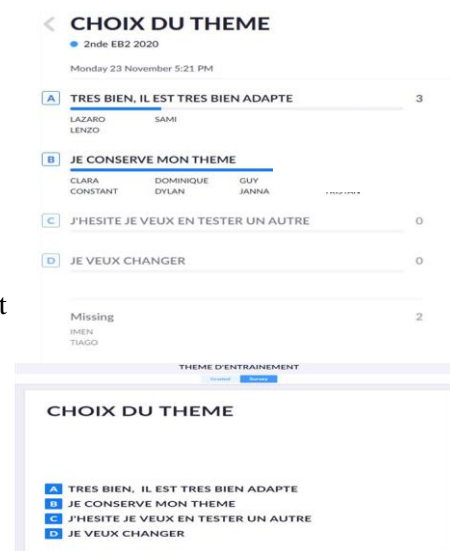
CHOIX DU THEME
2nde EB2 2020
Monday 23 November 5:21 PM

A TRES BIEN, IL EST TRES BIEN ADAPTE 3
LAZARO SAMI
LENZO

B JE CONSERVE MON THEME
CLARA DOMINIQUE GUY
CONSTANT DYLAN JANNA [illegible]

C J'HESITE JE VEUX EN TESTER UN AUTRE 0

D JE VEUX CHANGER 0

Missing 2
IMEN
TIAGO

THEME D'ENTRAINEMENT
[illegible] Survey

CHOIX DU THEME

A TRES BIEN, IL EST TRES BIEN ADAPTE
B JE CONSERVE MON THEME
C J'HESITE JE VEUX EN TESTER UN AUTRE
D JE VEUX CHANGER